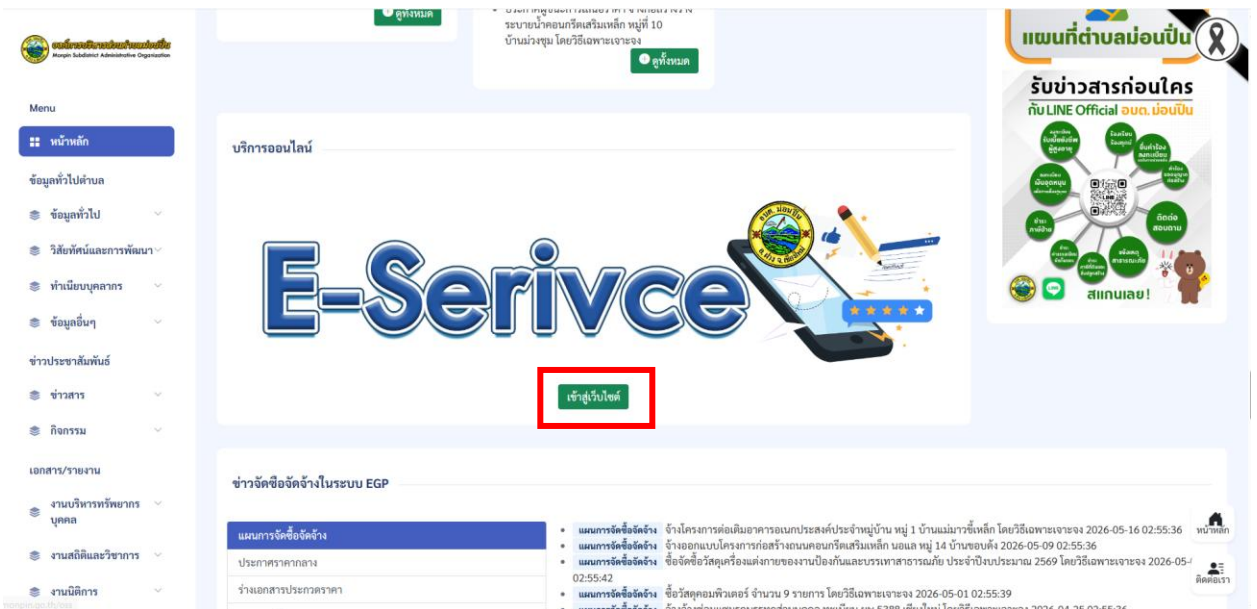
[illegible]
Monpin Subdistrict Administrative Organization

Menu

หน้าหลัก

ข้อมูลทั่วไปตำบล

ข้อมูลทั่วไป

วิสัยทัศน์และการพัฒนา

ทำเนียบบุคลากร

ข้อมูลอื่นๆ

ข่าวประชาสัมพันธ์

ข่าวสาร

กิจกรรม

เอกสาร/รายงาน

งานบริหารทรัพยากรบุคคล

งานสถิติและวิชาการ

งานนิติการ

ดูทั้งหมด

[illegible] ระบายน้ำคอนกรีตเสริมเหล็ก หมู่ที่ 10 บ้านม่วงชุม โดยวิธีเฉพาะเจาะจง

ดูทั้งหมด

บริการออนไลน์

E-Serivce

เข้าสู่เว็บไซต์

ข่าวจัดซื้อจัดจ้างในระบบ EGP

แผนการจัดซื้อจัดจ้าง

ประกาศราคากลาง

ร่างเอกสารประกวดราคา

แผนการจัดซื้อจัดจ้าง จ้างโครงการต่อเติมอาคารอเนกประสงค์ประจำหมู่บ้าน หมู่ 1 บ้านแม่เมาวิ้ชื้เหล็ก โดยวิธีเฉพาะเจาะจง 2026-05-16 02:55:36

แผนการจัดซื้อจัดจ้าง จ้างออกแบบโครงการก่อสร้างถนนคอนกรีตเสริมเหล็ก นอแล หมู่ 14 บ้านขอบด้ง 2026-05-09 02:55:36

แผนการจัดซื้อจัดจ้าง ซื้อจัดซื้อวัสดุเครื่องแต่งกายของงานป้องกันและบรรเทาสาธารณภัย ประจำปีงบประมาณ 2569 โดยวิธีเฉพาะเจาะจง 2026-05-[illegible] 02:55:42

แผนการจัดซื้อจัดจ้าง ซื้อวัสดุคอมพิวเตอร์ จำนวน 9 รายการ โดยวิธีเฉพาะเจาะจง 2026-05-01 02:55:39

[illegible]

แผนที่ตำบลม่อนปิ่น

รับข่าวสารก่อนใคร

กับ LINE Official อบต. ม่อนปิ่น

ติดต่อสอบถาม

สแกนเลย!

หน้าหลัก

ติดต่อเรา